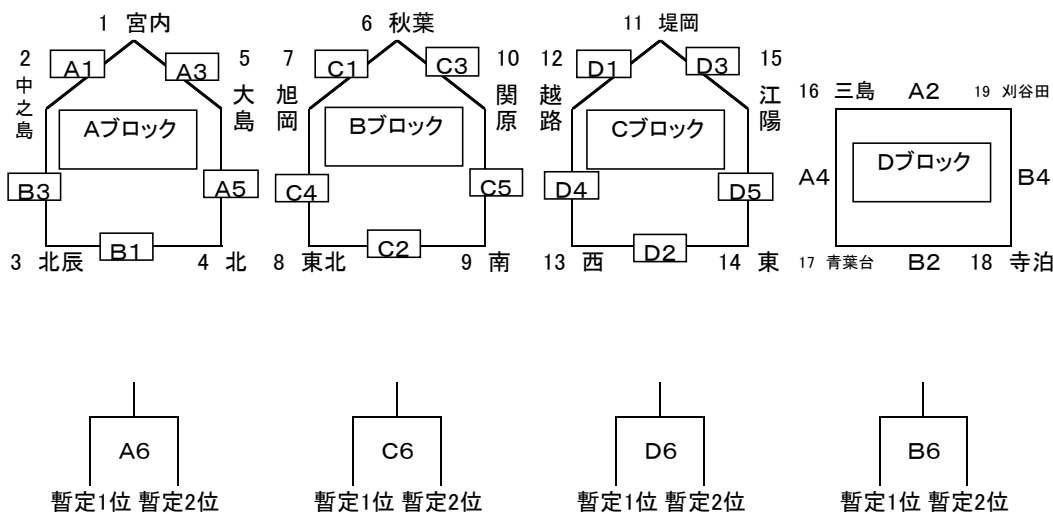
1 宮内
2 中之島
A1
A3
5 大島
Aブロック
B3
A5
3 北辰
B1
4 北

6 秋葉
7 旭岡
C1
C3
10 関原
Bブロック
C4
C5
8 東北
C2
9 南

11 堤岡
12 越路
D1
D3
15 江陽
Cブロック
D4
D5
13 西
D2
14 東

16 三島
A2
19 刈谷田
A4
Dブロック
B4
17 青葉台
B2
18 寺泊

A6
暫定1位 暫定2位

C6
暫定1位 暫定2位

D6
暫定1位 暫定2位

B6
暫定1位 暫定2位